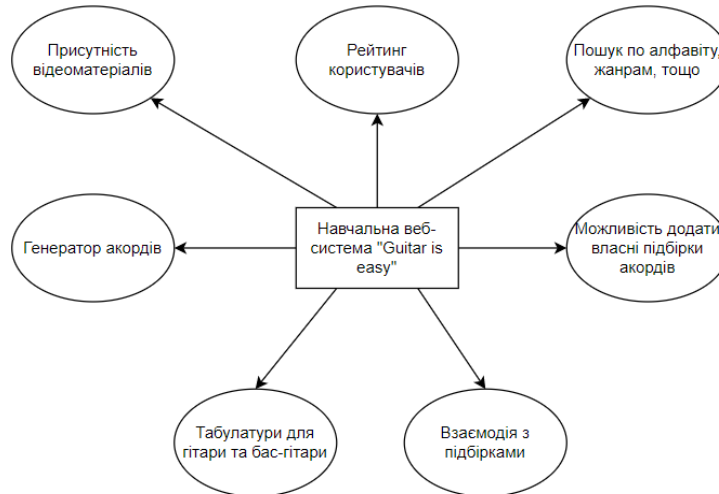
Присутність відеоматеріалів

Рейтинг користувачів

Пошук по алфавіту, жанрам, тощо

Генератор акордів

Навчальна веб-система "Guitar is easy"

Можливість додати власні підбірки акордів

Табулатури для гітари та бас-гітари

Взаємодія з підбірками